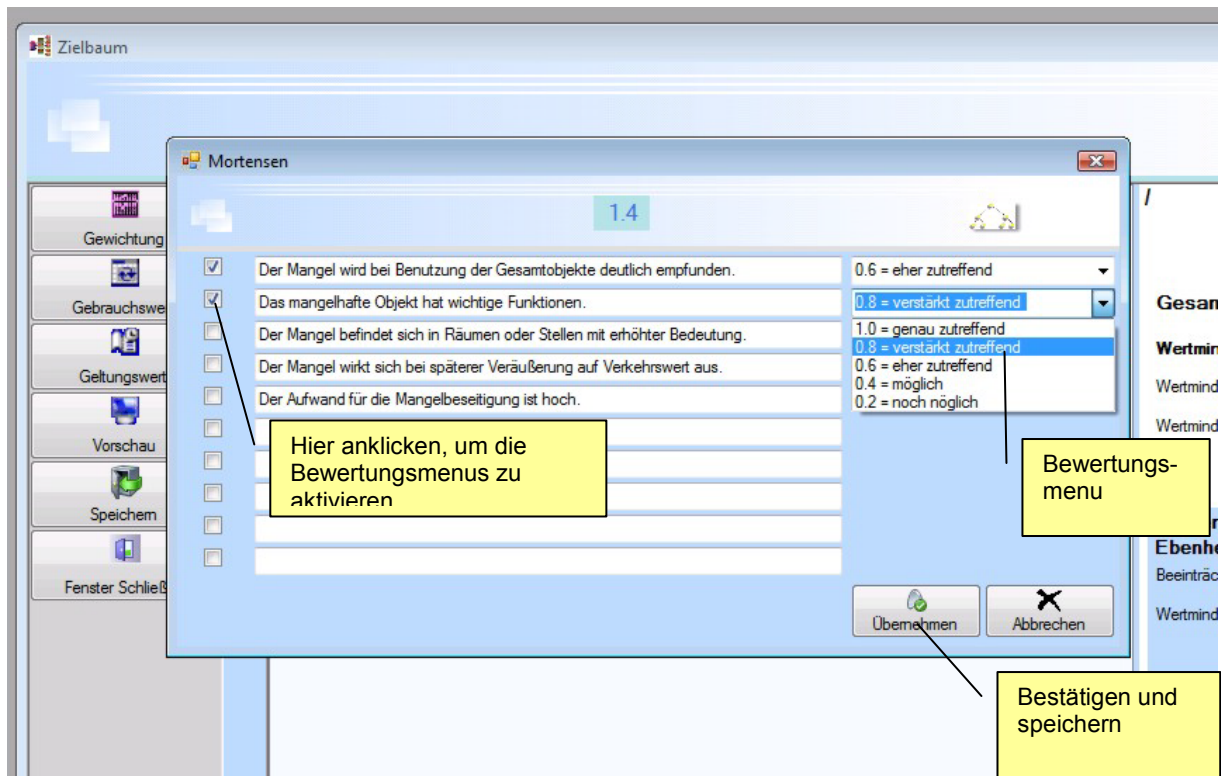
Zielbaum

Mortensen

1.4

Gewichtung

Gebrauchswe

Geltungswert

Vorschau

Speichern

Fenster Schließ

Der Mangel wird bei Benutzung der Gesamtobjekte deutlich empfunden.

Das mangelhafte Objekt hat wichtige Funktionen.

Der Mangel befindet sich in Räumen oder Stellen mit erhöhter Bedeutung.

Der Mangel wirkt sich bei späterer Veräußerung auf Verkehrswert aus.

Der Aufwand für die Mangelbeseitigung ist hoch.

0.6 = eher zutreffend

0.8 = verstärkt zutreffend

1.0 = genau zutreffend
0.8 = verstärkt zutreffend
0.6 = eher zutreffend
0.4 = möglich
0.2 = noch nöglich

Hier anklicken, um die Bewertungsmenus zu aktivieren

Bewertungs-menu

Übernehmen

Abbrechen

Bestätigen und speichern

Gesam

Wertmin

Wertmind

Wertmind

Ebenhe

Beeinträc

Wertmind